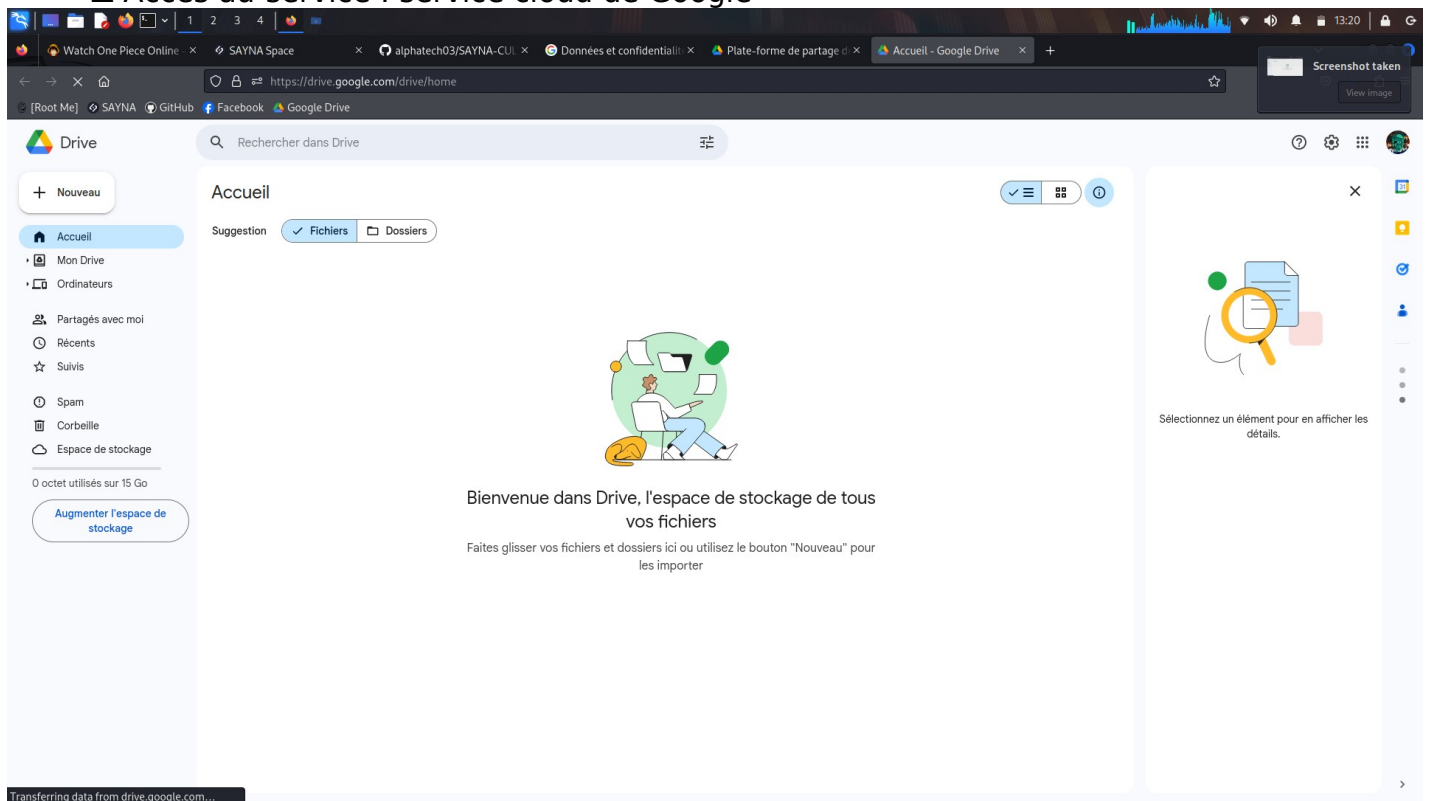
1 2 3 4

13:20

Watch One Piece Online ×
SAYNA Space ×
alphatech03/SAYNA-CUL ×
Données et confidentialit ×
Plate-forme de partage d ×
Accueil - Google Drive ×

Screenshot taken
View image

https://drive.google.com/drive/home

[Root Me] SAYNA GitHub Facebook Google Drive

Drive

Rechercher dans Drive

Nouveau

Accueil
Mon Drive
Ordinateurs
Partagés avec moi
Récents
Suivis
Spam
Corbeille
Espace de stockage

0 octet utilisés sur 15 Go

Augmenter l'espace de stockage

Accueil

Suggestion Fichiers Dossiers

Bienvenue dans Drive, l'espace de stockage de tous vos fichiers

Faites glisser vos fichiers et dossiers ici ou utilisez le bouton "Nouveau" pour les importer

Sélectionnez un élément pour en afficher les détails.

Transferring data from drive.google.com...